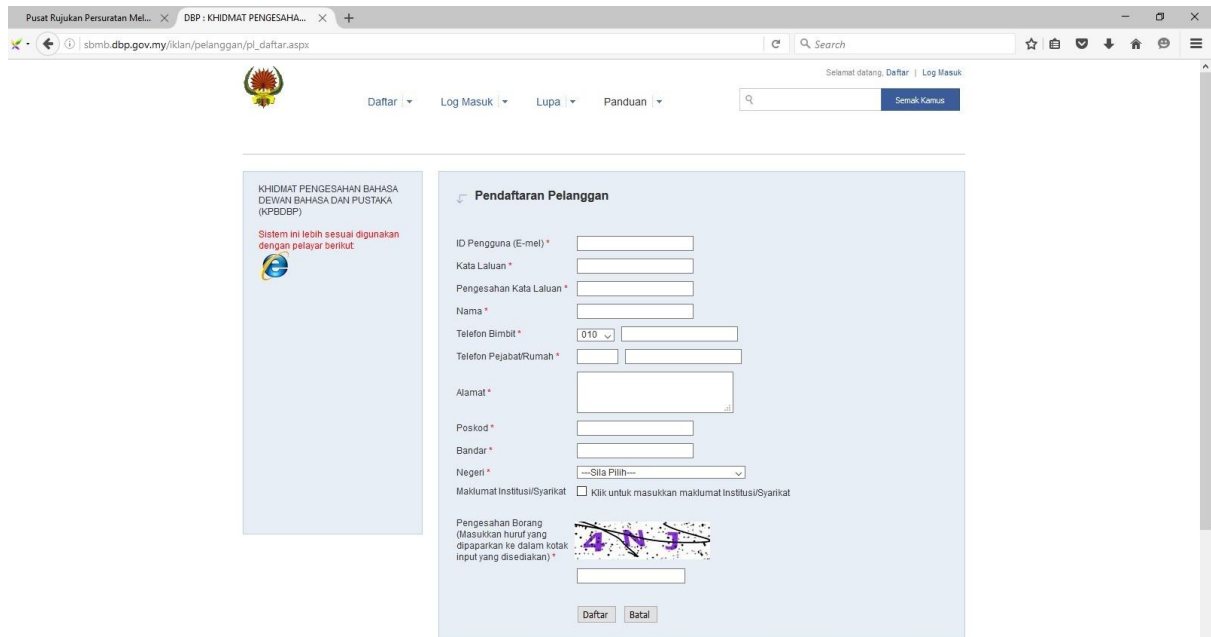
Pusat Rujukan Persuratan Mel... ×
DBP : KHIDMAT PENGESAHA... ×
+

sbmb.dbp.gov.my/iklan/pelanggan/pl_daftar.aspx

Search

Selamat datang, Daftar | Log Masuk

Daftar
Log Masuk
Lupa
Panduan

Semak Kamus

KHIDMAT PENGESAHAN BAHASA DEWAN BAHASA DAN PUSTAKA (KPBDBP)

Sistem ini lebih sesuai digunakan dengan pelayar berikut:

Pendaftaran Pelanggan

ID Pengguna (E-mel) *
Kata Laluan *
Pengesahan Kata Laluan *
Nama *
Telefon Bimbit * 010
Telefon Pejabat/Rumah *
Alamat *
Poskod *
Bandar *
Negeri * ---Sila Pilih---
Maklumat Institusi/Syarikat Klik untuk masukkan maklumat Institusi/Syarikat

Pengesahan Borang (Masukkan huruf yang dipaparkan ke dalam kotak input yang disediakan) *

4 N J

Daftar
Batal